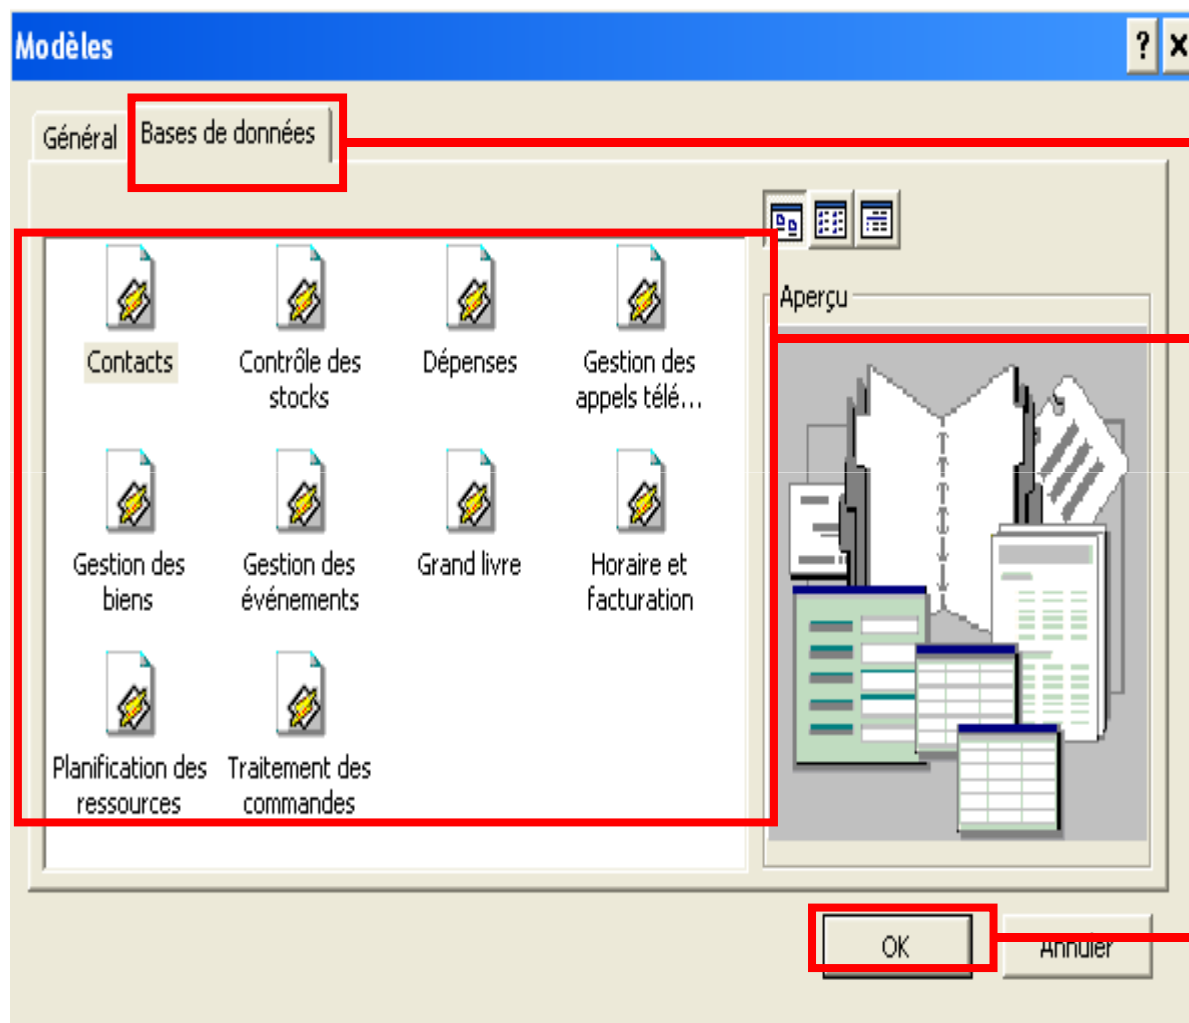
Modèles

? X

Général Bases de données

Contacts

Contrôle des stocks

Dépenses

Gestion des appels télé...

Gestion des biens

Gestion des événements

Grand livre

Horaire et facturation

Planification des ressources

Traitement des commandes

Aperçu

OK

Annuler